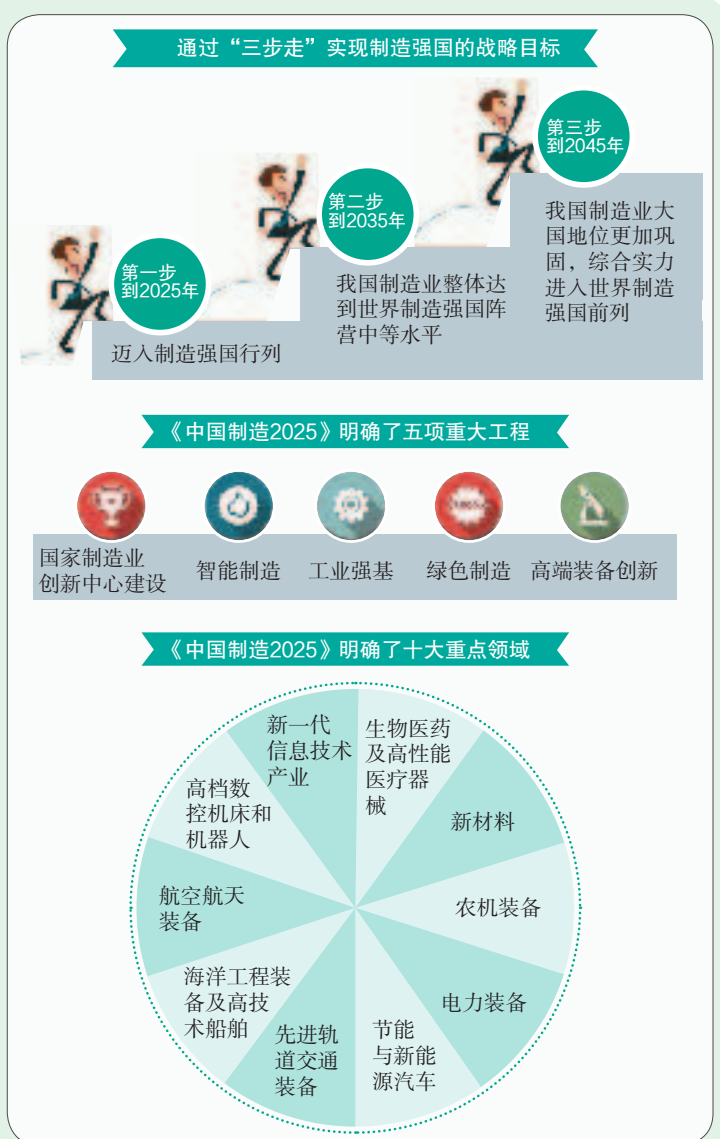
通过“三步走”实现制造强国的战略目标

第一步
到2025年

迈入制造强国行列

第二步
到2035年

我国制造业整体达到世界制造强国阵营中等水平

第三步
到2045年

我国制造业大国地位更加巩固，综合实力进入世界制造强国前列

《中国制造2025》明确了五项重大工程

国家制造业创新中心建设

智能制造

工业强基

绿色制造

高端装备创新

《中国制造2025》明确了十大重点领域

新一代信息技术产业

生物医药及高性能医疗器械

新材料

农机装备

电力装备

节能与新能源汽车

先进轨道交通装备

海洋工程装备及高技术船舶

航空航天装备

高档数控机床和机器人